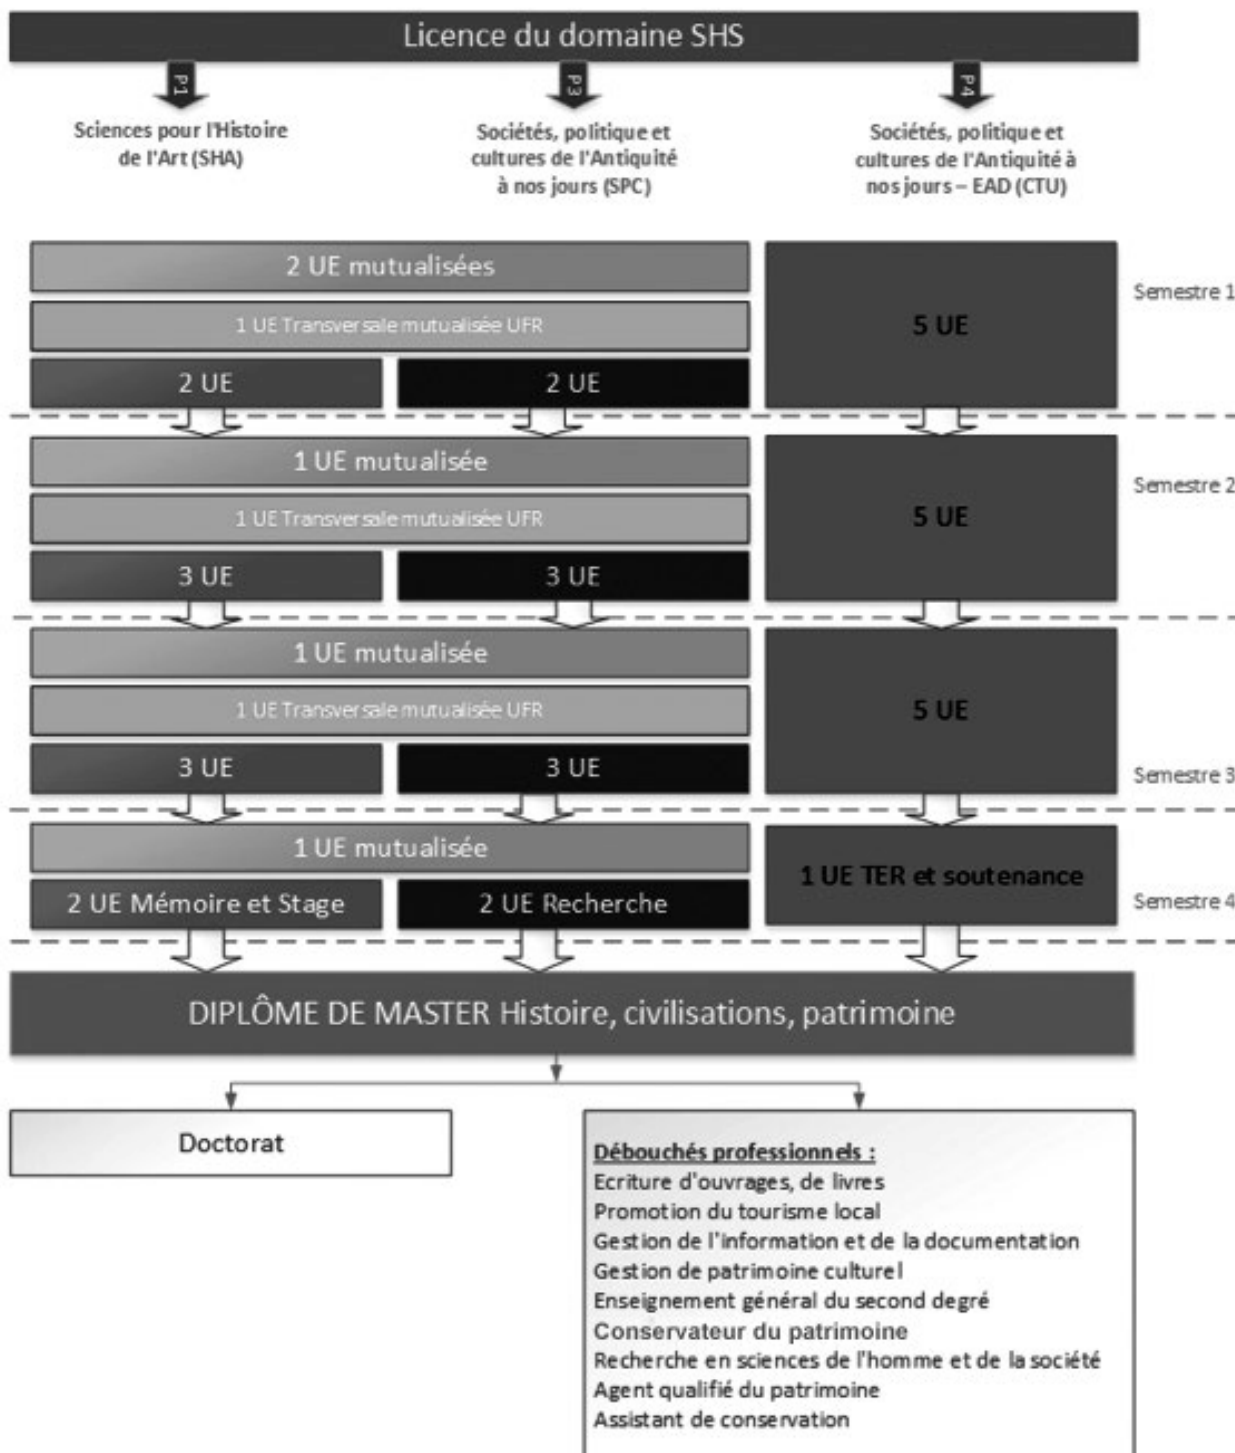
Licence du domaine SHS

P1

Sciences pour l'Histoire de l'Art (SHA)

P3

Sociétés, politique et cultures de l'Antiquité à nos jours (SPC)

P4

Sociétés, politique et cultures de l'Antiquité à nos jours – EAD (CTU)

2 UE mutualisées

1 UE Transversale mutualisée UFR

2 UE

2 UE

5 UE

Semestre 1

1 UE mutualisée

1 UE Transversale mutualisée UFR

3 UE

3 UE

5 UE

Semestre 2

1 UE mutualisée

1 UE Transversale mutualisée UFR

3 UE

3 UE

5 UE

Semestre 3

1 UE mutualisée

2 UE Mémoire et Stage

2 UE Recherche

1 UE TER et soutenance

Semestre 4

DIPLÔME DE MASTER Histoire, civilisations, patrimoine

Doctorat

Débouchés professionnels :
Ecriture d'ouvrages, de livres
Promotion du tourisme local
Gestion de l'information et de la documentation
Gestion de patrimoine culturel
Enseignement général du second degré
Conservateur du patrimoine
Recherche en sciences de l'homme et de la société
Agent qualifié du patrimoine
Assistant de conservation